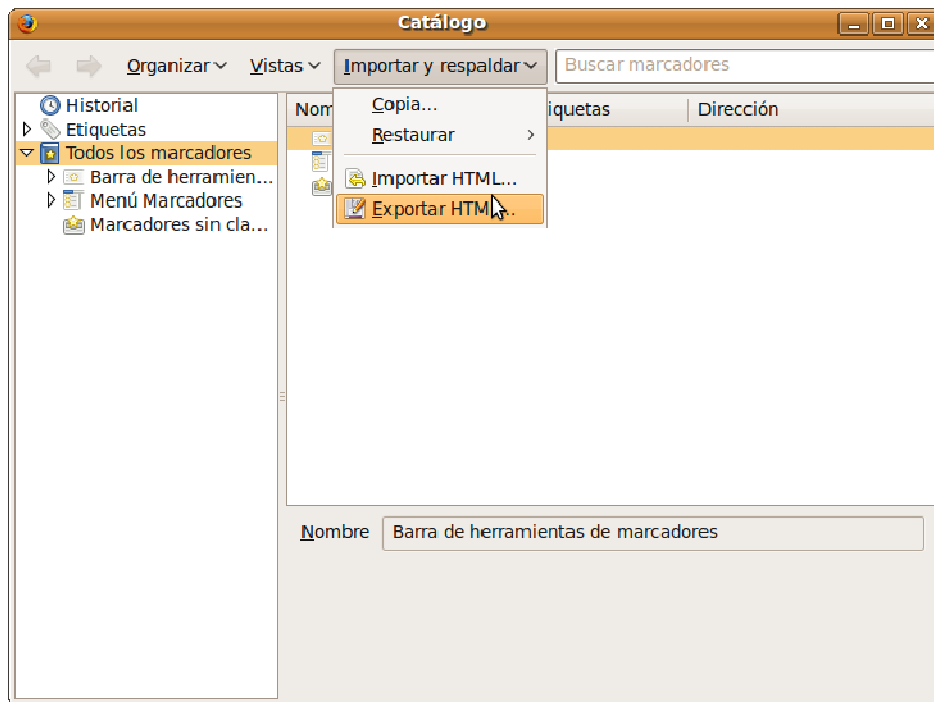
Catálogo

Organizar Vistas Importar y respaldar Buscar marcadores

Historial
Etiquetas
Todos los marcadores
Barra de herramien...
Menú Marcadores
Marcadores sin cla...

Nom
Copia...
Restaurar
Importar HTML...
Exportar HTM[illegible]..

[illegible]iquetas
Dirección

Nombre Barra de herramientas de marcadores